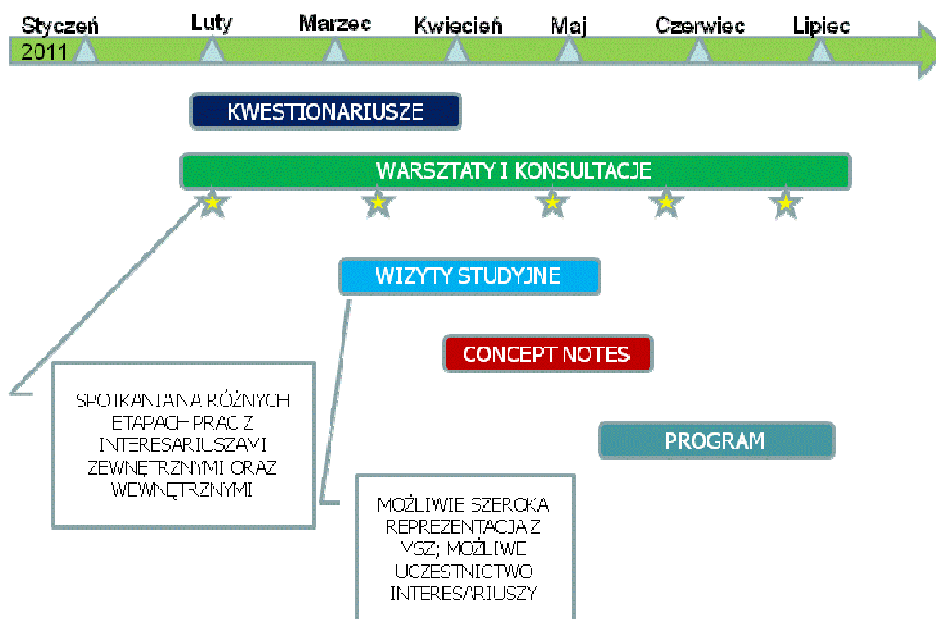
Styczeń 2011

Luty

Marzec

Kwiecień

Maj

Czerwiec

Lipiec

KWESTIONARIUSZE

WARSZTATY I KONSULTACJE

WIZYTY STUDYJNE

CONCEPT NOTES

PROGRAM

SPOTKANIA NA RÓŻNYCH ETAPACH PRAC Z INTERESARIUSZAMI ZEWNĘTRZNYMI ORAZ WEWNĘTRZNYMI

MOŻLIWIE SZEROKA REPREZENTACJA Z MSZ; MOŻLIWE UCZESTNICTWO INTERESARIUSZY